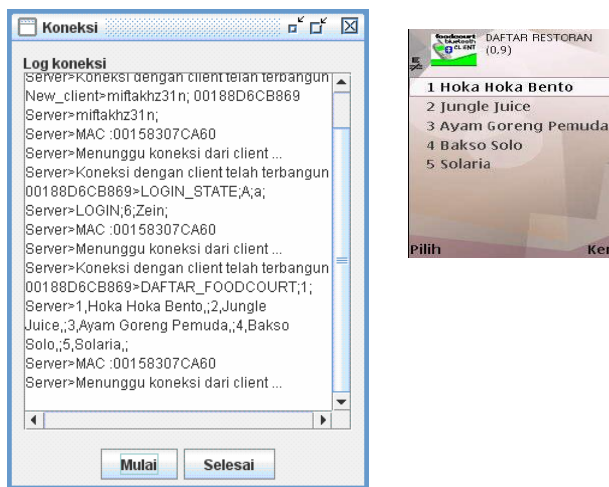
Koneksi

Log koneksi
Server>Koneksi dengan client telah terbangun
New_client>miftakhz31n; 00188D6CB869
Server>miftakhz31n;
Server>MAC :00158307CA60
Server>Menunggu koneksi dari client ...
Server>Koneksi dengan client telah terbangun
00188D6CB869>LOGIN_STATE;A;a;
Server>LOGIN;6;Zein;
Server>MAC :00158307CA60
Server>Menunggu koneksi dari client ...
Server>Koneksi dengan client telah terbangun
00188D6CB869>DAFTAR_FOODCOURT;1;
Server>1,Hoka Hoka Bento,;2,Jungle Juice,;3,Ayam Goreng Pemuda,;4,Bakso Solo,;5,Solaria,;
Server>MAC :00158307CA60
Server>Menunggu koneksi dari client ...

Mulai Selesai

foodcourt bluetooth CLIENT
DAFTAR RESTORAN
(0,9)
1 Hoka Hoka Bento
2 Jungle Juice
3 Ayam Goreng Pemuda
4 Bakso Solo
5 Solaria
Pilih
Ke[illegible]